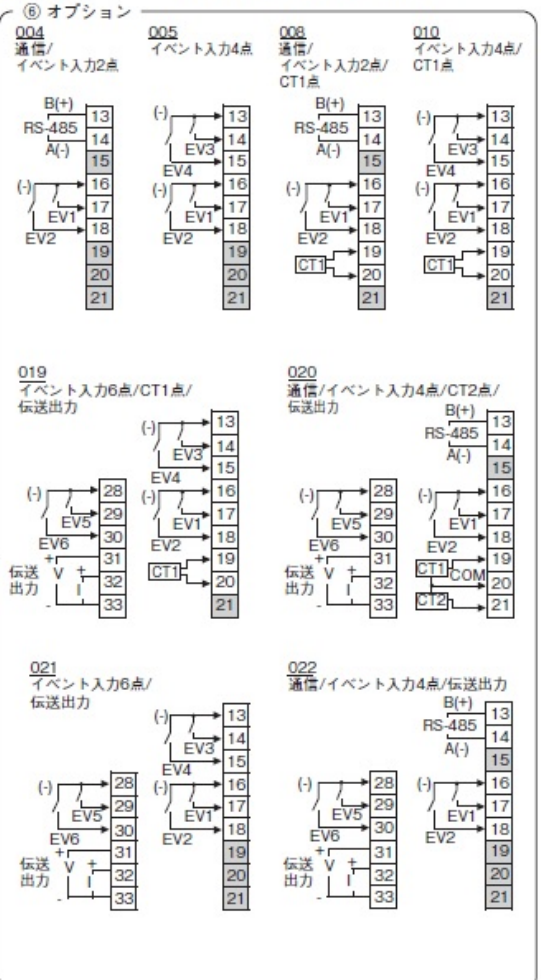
⑥ オプション

004
通信/
イベント入力2点

B(+)
RS-485
A(-)
13
14
15
(-)
16
17
EV1
18
EV2
19
20
21

005
イベント入力4点

(-)
13
14
EV3
15
EV4
16
(-)
17
EV1
18
EV2
19
20
21

008
通信/
イベント入力2点/
CT1点

B(+)
RS-485
A(-)
13
14
15
(-)
16
17
EV1
18
EV2
19
CT1
20
21

010
イベント入力4点/
CT1点

(-)
13
14
EV3
15
EV4
16
(-)
17
EV1
18
EV2
19
CT1
20
21

019
イベント入力6点/CT1点/
伝送出力

(-)
13
14
EV3
15
EV4
16
(-)
17
EV1
18
EV2
19
CT1
20
21
(-)
28
29
EV5
30
EV6
31
伝送
出力
V
I
32
33

020
通信/イベント入力4点/CT2点/
伝送出力

B(+)
RS-485
A(-)
13
14
15
(-)
16
17
EV1
18
EV2
19
CT1
COM
20
CT2
21
(-)
28
29
EV5
30
EV6
31
伝送
出力
V
I
32
33

021
イベント入力6点/
伝送出力

(-)
13
14
EV3
15
EV4
16
(-)
17
EV1
18
EV2
19
20
21
(-)
28
29
EV5
30
EV6
31
伝送
出力
V
I
32
33

022
通信/イベント入力4点/伝送出力

B(+)
RS-485
A(-)
13
14
15
(-)
16
17
EV1
18
EV2
19
20
21
(-)
28
29
EV5
30
EV6
31
伝送
出力
V
I
32
33